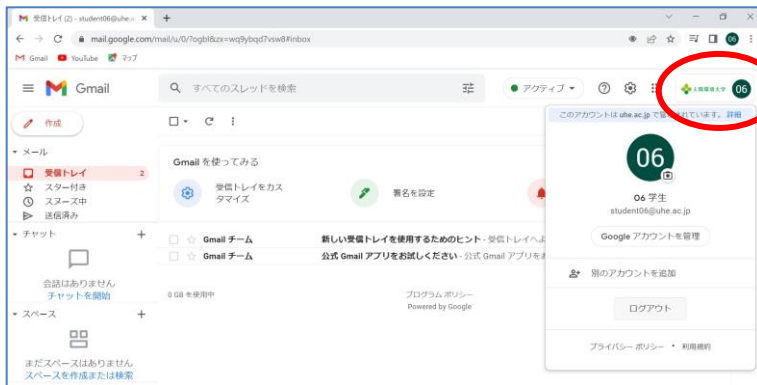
受信トレイ (2) - student06@uhe.a ×
mail.google.com/mail/u/0/?ogbl&zx=wq9ybqd7vsw8#inbox
Gmail YouTube マップ
Gmail
すべてのスレッドを検索
アクティブ
人間環境大学
06
作成
メール
受信トレイ 2
スター付き
スヌーズ中
送信済み
チャット
会話はありません
チャットを開始
スペース
まだスペースはありません
スペースを作成または検索
Gmail を使ってみる
受信トレイをカスタマイズ
署名を設定
Gmail チーム 新しい受信トレイを使用するためのヒント - 受信トレイへよ
Gmail チーム 公式 Gmail アプリをお試しください - 公式 Gmail アプリをお
0 GB を使用中
プログラム ポリシー
Powered by Google
このアカウントは uhe.ac.jp で管理されています。詳細
06
06 学生
student06@uhe.ac.jp
Google アカウントを管理
別のアカウントを追加
ログアウト
プライバシー ポリシー • 利用規約